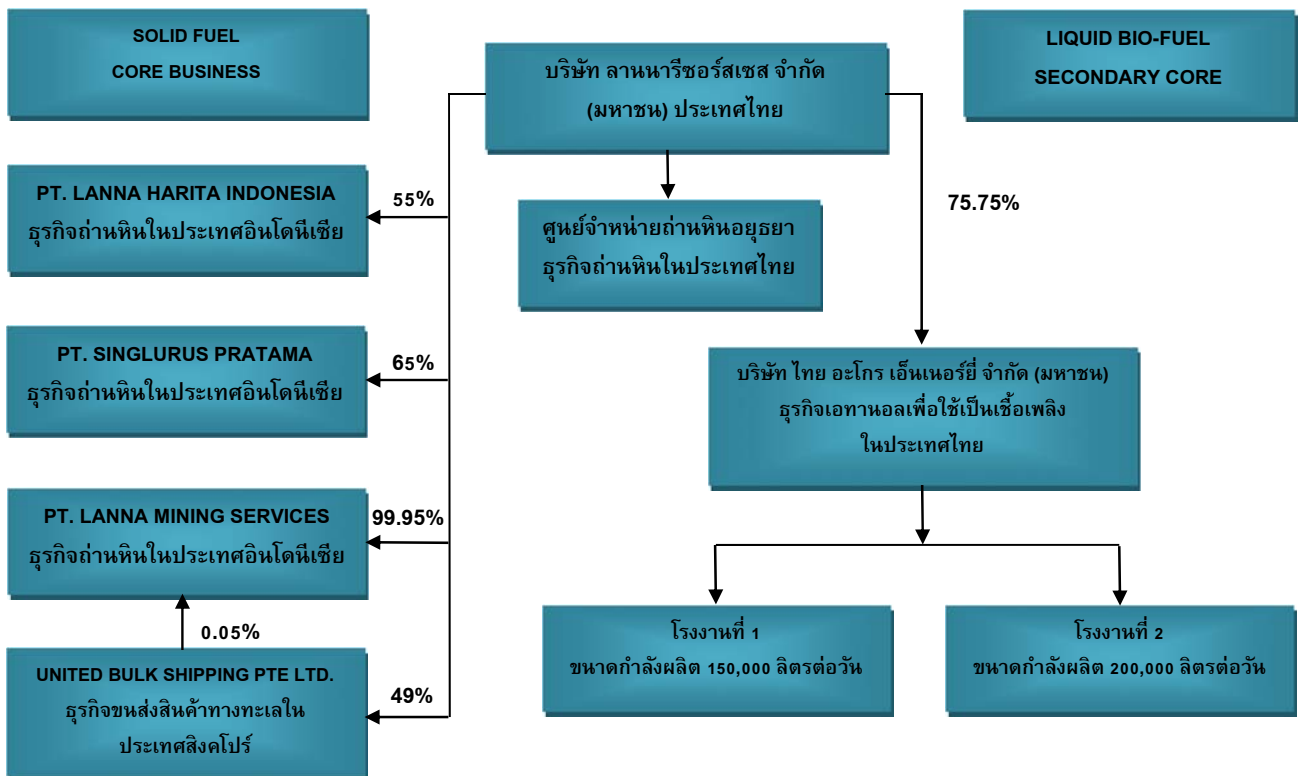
SOLID FUEL
CORE BUSINESS

บริษัท ลานนารีซอร์สเซส จำกัด (มหาชน) ประเทศไทย

LIQUID BIO-FUEL
SECONDARY CORE

PT. LANNA HARITA INDONESIA
ธุรกิจถ่านหินในประเทศอินโดนีเซีย

55%

ศูนย์จำหน่ายถ่านหินอยุธยา
ธุรกิจถ่านหินในประเทศไทย

75.75%

PT. SINGLURUS PRATAMA
ธุรกิจถ่านหินในประเทศอินโดนีเซีย

65%

บริษัท ไทย อะโกร เอ็นเนอร์ยี่ จำกัด (มหาชน)
ธุรกิจเอทานอลเพื่อใช้เป็นเชื้อเพลิง
ในประเทศไทย

PT. LANNA MINING SERVICES
ธุรกิจถ่านหินในประเทศอินโดนีเซีย

99.95%

0.05%

UNITED BULK SHIPPING PTE LTD.
ธุรกิจขนส่งสินค้าทางทะเลใน
ประเทศสิงคโปร์

49%

โรงงานที่ 1
ขนาดกำลังผลิต 150,000 ลิตรต่อวัน

โรงงานที่ 2
ขนาดกำลังผลิต 200,000 ลิตรต่อวัน